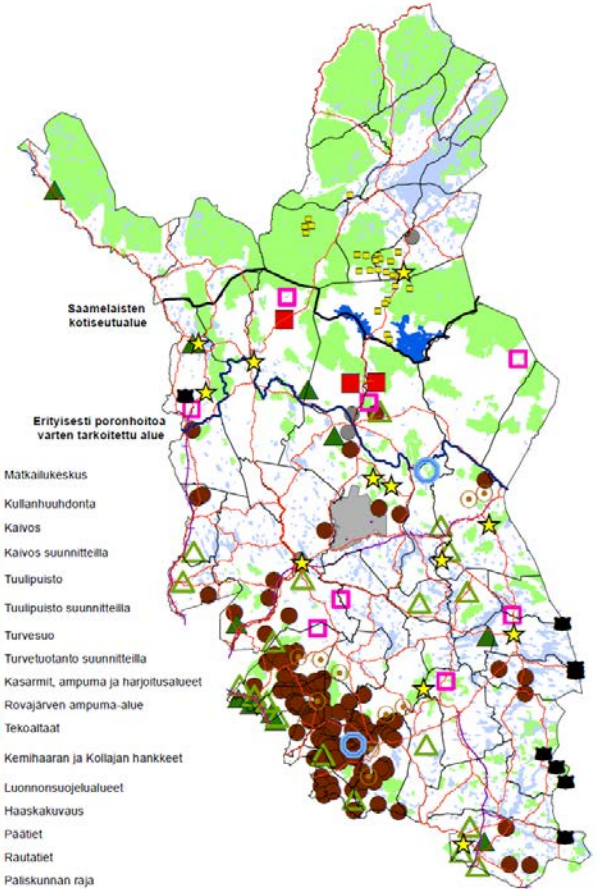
Saamelaisten kotiseutualue

Erityisesti poronhoitoa varten tarkoitettu alue

Matkailukeskus
Kullanhuuhdonta
Kaivos
Kaivos suunnitteilla
Tuulipuisto
Tuulipuisto suunnitteilla
Turvesuo
Turvetuotanto suunnitteilla
Kasarmit, ampuma ja harjoitusalueet
Rovajärven ampuma-alue
Tekoaltaat
Kemihaaran ja Kollajan hankkeet
Luonnonsuojelualueet
Haaskakuvaus
Päätiet
Rautatiet
Paliskunnan raja